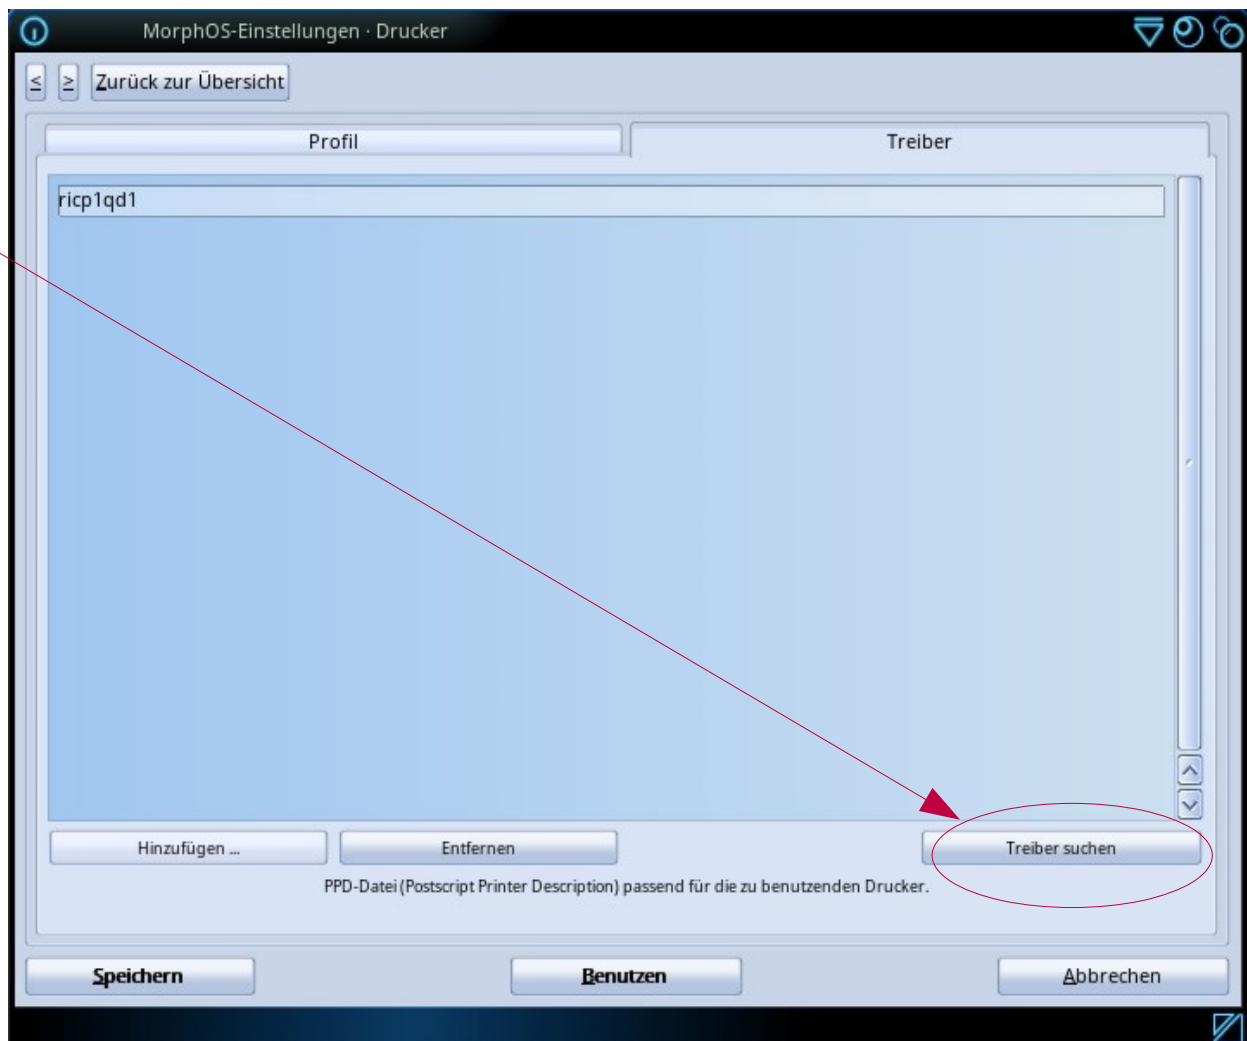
MorphOS-Einstellungen · Drucker

≤ ≥ Zurück zur Übersicht

Profil | Treiber

ricp1qd1

Hinzufügen ... | Entfernen | Treiber suchen

PPD-Datei (Postscript Printer Description) passend für die zu benutzenden Drucker.

Speichern | Benutzen | Abbrechen